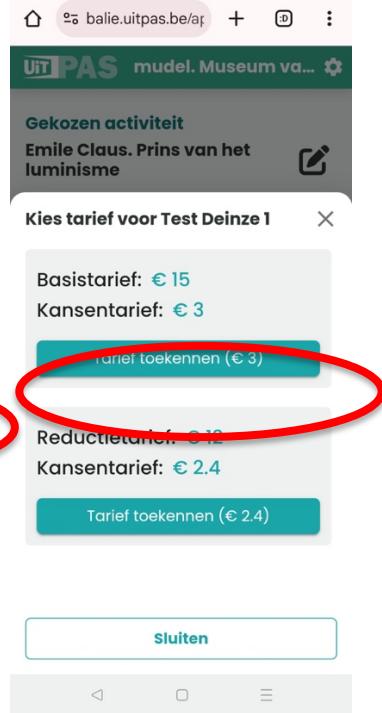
balie.uitpas.be/ap

:D

UiT PAS mudel. Museum va...

Gekozen activiteit

Emile Claus. Prins van het luminisme

Kies tarief voor Test Deinze 1

Basistarief: € 15

Kansentarief: € 3

Tarief toekennen (€ 3)

Reductietarief: € 12

Kansentarief: € 2.4

Tarief toekennen (€ 2.4)

Sluiten